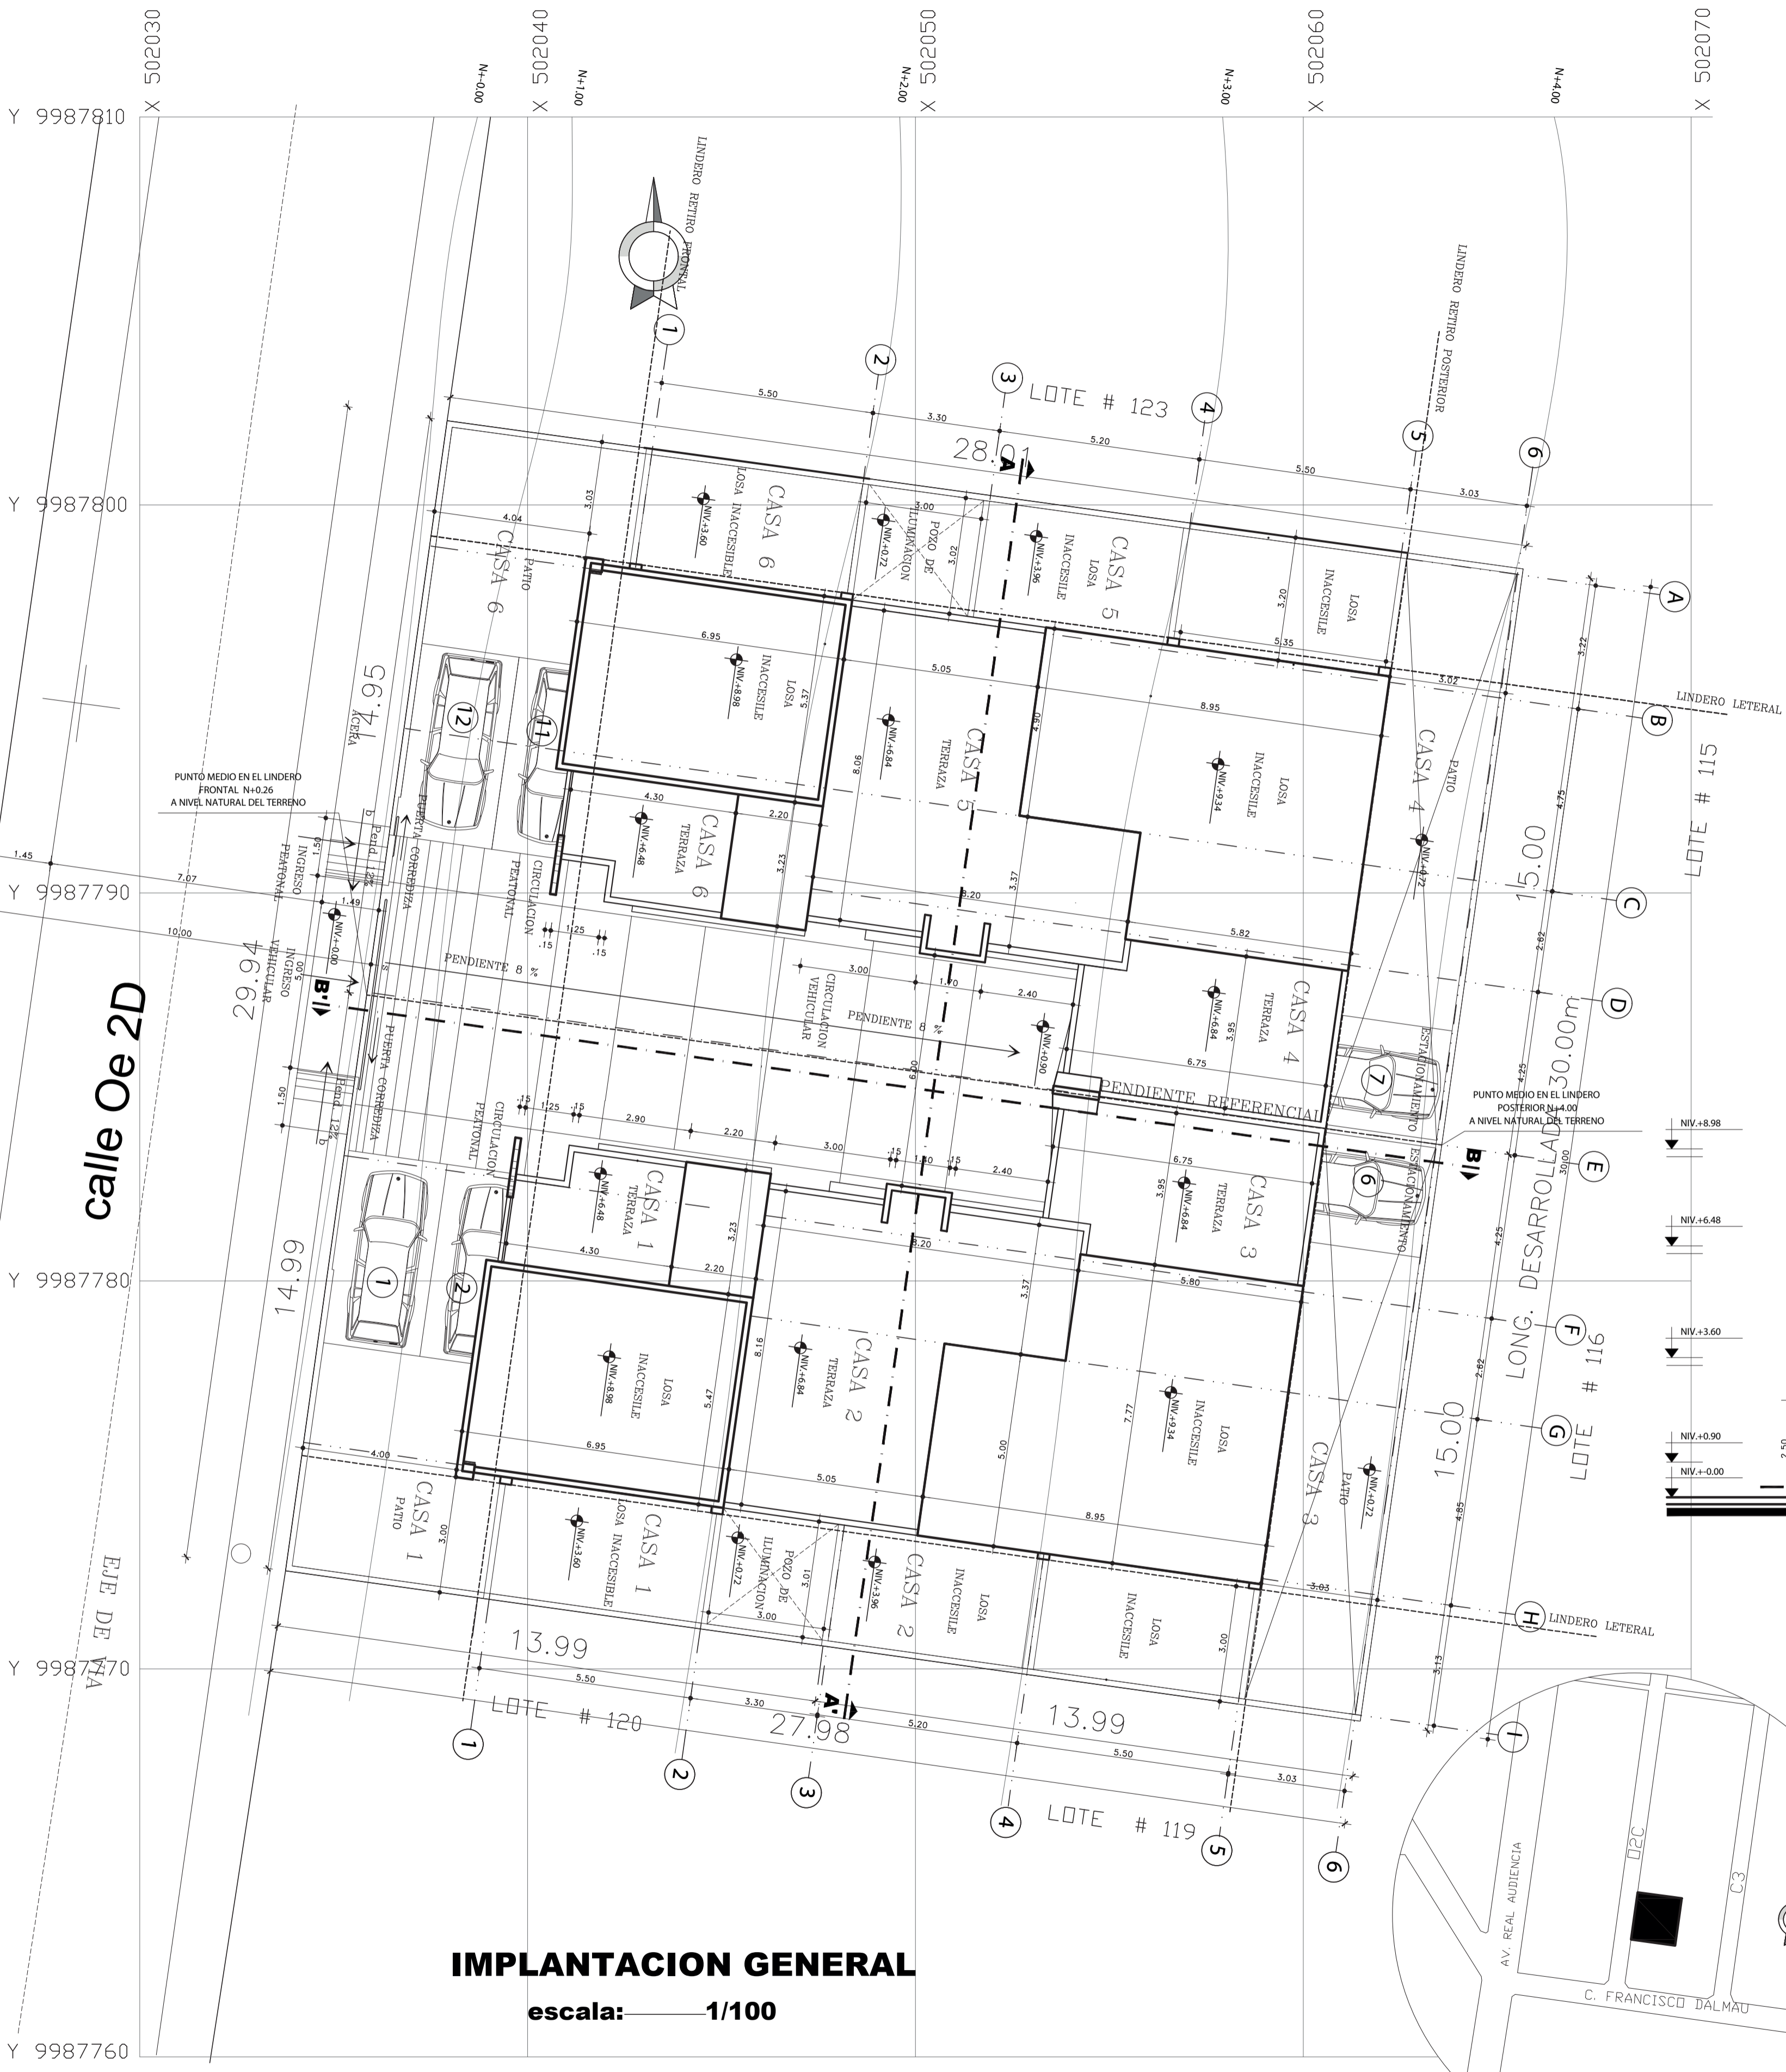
X 502030
X 502040
X 502050
X 502060
X 502070
N+0.00
N+1.00
N+2.00
N+3.00
N+4.00
Y 9987810
Y 9987800
Y 9987790
Y 9987780
Y 9987770
Y 9987760

LINDERO RETIRO FRONTAL
LINDERO RETIRO POSTERIOR
LOTE # 123
LOTE # 115
LOTE # 116
LOTE # 120
LOTE # 119
LINDERO LETERAL
LINDERO LETERAL

1 2 3 4 5 6
A B C D E F G H I

5.50
3.30
5.20
5.50
3.03
28.01
27.98
13.99
13.99
41.95
29.94
14.99
15.00
15.00
LONG. DESARROLLADA 30.00m

CASA 6
LOSA INACCESIBLE
NIV.+3.60
POZO DE ILUMINACION
NIV.+0.72
CASA 5
LOSA INACCESIBLE
NIV.+3.96
CASA 4
LOSA INACCESIBLE
CASA 6
PATIO
LOSA INACCESIBLE
NIV.+8.98
CASA 5
TERRAZA
NIV.+6.84
LOSA INACCESIBLE
NIV.+9.34
CASA 4
PATIO
NIV.+0.72
CASA 6
TERRAZA
NIV.+6.48
CASA 4
TERRAZA
NIV.+6.84
ESTACIONAMIENTO
CIRCULACION PEATONAL
CIRCULACION VEHICULAR
PENDIENTE 8 %
PENDIENTE 8 %
PENDIENTE REFERENCIAL
NIV.+0.90
CIRCULACION PEATONAL
CASA 1
TERRAZA
NIV.+6.48
CASA 3
TERRAZA
NIV.+6.84
ESTACIONAMIENTO
LOSA INACCESIBLE
NIV.+8.98
CASA 2
TERRAZA
NIV.+6.84
LOSA INACCESIBLE
NIV.+9.34
CASA 3
PATIO
NIV.+0.72
CASA 1
PATIO
CASA 1
LOSA INACCESIBLE
NIV.+3.60
POZO DE ILUMINACION
NIV.+0.72
CASA 2
LOSA INACCESIBLE
NIV.+3.96
LOSA INACCESIBLE

ACERA
PUERTA CORREDIZA
PUERTA CORREDIZA
INGRESO PEATONAL
INGRESO VEHICULAR
NIV.+0.00
Pend. 12%
Pend. 12%

PUNTO MEDIO EN EL LINDERO FRONTAL N+0.26 A NIVEL NATURAL DEL TERRENO
PUNTO MEDIO EN EL LINDERO POSTERIOR N+4.00 A NIVEL NATURAL DEL TERRENO

NIV.+8.98
NIV.+6.48
NIV.+3.60
NIV.+0.90
NIV.+0.00

calle Oe 2D
EJE DE VIA

AV. REAL AUDIENCIA
C. FRANCISCO DALMAU
D2C
C3

IMPLANTACION GENERAL
escala: 1/100